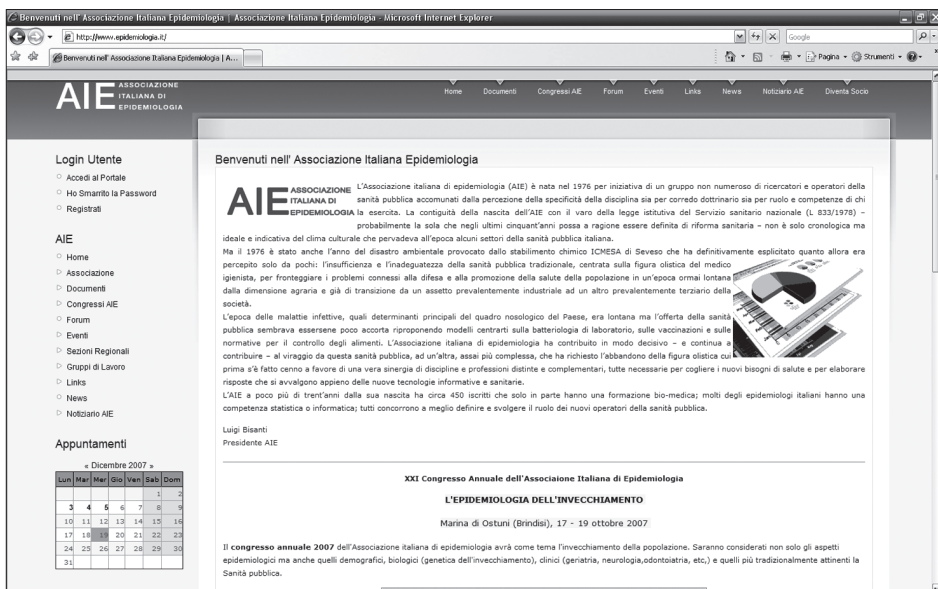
Benvenuti nell' Associazione Italiana Epidemiologia | Associazione Italiana Epidemiologia - Microsoft Internet Explorer

http://www.epidemiologia.it/

Google

Benvenuti nell' Associazione Italiana Epidemiologia | A...

Pagina ▾ Strumenti ▾

AIE ASSOCIAZIONE ITALIANA DI EPIDEMIOLOGIA

Home Documenti Congressi AIE Forum Eventi Links News Notiziario AIE Diventa Socio

Login Utente

Accedi al Portale

Ho Smarrito la Password

Registrati

AIE

Home

Associazione

Documenti

Congressi AIE

Forum

Eventi

Sezioni Regionali

Gruppi di Lavoro

Links

News

Notiziario AIE

Appuntamenti

« Dicembre 2007 »

| Lun | Mar | Mer | Gio | Ven | Sab | Dom |
|---|---|---|---|---|---|---|
| | | | | | 1 | 2 |
| 3 | 4 | 5 | 6 | 7 | 8 | 9 |
| 10 | 11 | 12 | 13 | 14 | 15 | 16 |
| 17 | 18 | 19 | 20 | 21 | 22 | 23 |
| 24 | 25 | 26 | 27 | 28 | 29 | 30 |
| 31 | | | | | | |

Benvenuti nell' Associazione Italiana Epidemiologia

AIE ASSOCIAZIONE ITALIANA DI EPIDEMIOLOGIA

L'Associazione italiana di epidemiologia (AIE) è nata nel 1976 per iniziativa di un gruppo non numeroso di ricercatori e operatori della sanità pubblica accomunati dalla percezione della specificità della disciplina sia per corredo dottrinario sia per ruolo e competenze di chi la esercita. La contiguità della nascita dell'AIE con il varo della legge istitutiva del Servizio sanitario nazionale (L 833/1978) – probabilmente la sola che negli ultimi cinquant'anni possa a ragione essere definita di riforma sanitaria – non è solo cronologica ma ideale e indicativa del clima culturale che pervadeva all'epoca alcuni settori della sanità pubblica italiana.

Ma il 1976 è stato anche l'anno del disastro ambientale provocato dallo stabilimento chimico ICMESA di Seveso che ha definitivamente esplicitato quanto allora era percepito solo da pochi: l'insufficienza e l'inadeguatezza della sanità pubblica tradizionale, centrata sulla figura olistica del medico igienista, per fronteggiare i problemi connessi alla difesa e alla promozione della salute della popolazione in un'epoca ormai lontana dalla dimensione agraria e già di transizione da un assetto prevalentemente industriale ad un altro prevalentemente terziario della società.

L'epoca delle malattie infettive, quali determinanti principali del quadro nosologico del Paese, era lontana ma l'offerta della sanità pubblica sembrava essersene poco accorta riproponendo modelli centrarti sulla batteriologia di laboratorio, sulle vaccinazioni e sulle normative per il controllo degli alimenti. L'Associazione italiana di epidemiologia ha contribuito in modo decisivo – e continua a contribuire – al viraggio da questa sanità pubblica, ad un'altra, assai più complessa, che ha richiesto l'abbandono della figura olistica cui prima s'è fatto cenno a favore di una vera sinergia di discipline e professioni distinte e complementari, tutte necessarie per cogliere i nuovi bisogni di salute e per elaborare risposte che si avvalgono appieno delle nuove tecnologie informative e sanitarie.

L'AIE a poco più di trent'anni dalla sua nascita ha circa 450 iscritti che solo in parte hanno una formazione bio-medica; molti degli epidemiologi italiani hanno una competenza statistica o informatica; tutti concorrono a meglio definire e svolgere il ruolo dei nuovi operatori della sanità pubblica.

Luigi Bisanti
Presidente AIE

XXI Congresso Annuale dell'Associazione Italiana di Epidemiologia

L'EPIDEMIOLOGIA DELL'INVECCHIAMENTO

Marina di Ostuni (Brindisi), 17 - 19 ottobre 2007

Il congresso annuale 2007 dell'Associazione italiana di epidemiologia avrà come tema l'invecchiamento della popolazione. Saranno considerati non solo gli aspetti epidemiologici ma anche quelli demografici, biologici (genetica dell'invecchiamento), clinici (geriatria, neurologia,odontoiatria, etc,) e quelli più tradizionalmente attinenti la Sanità pubblica.